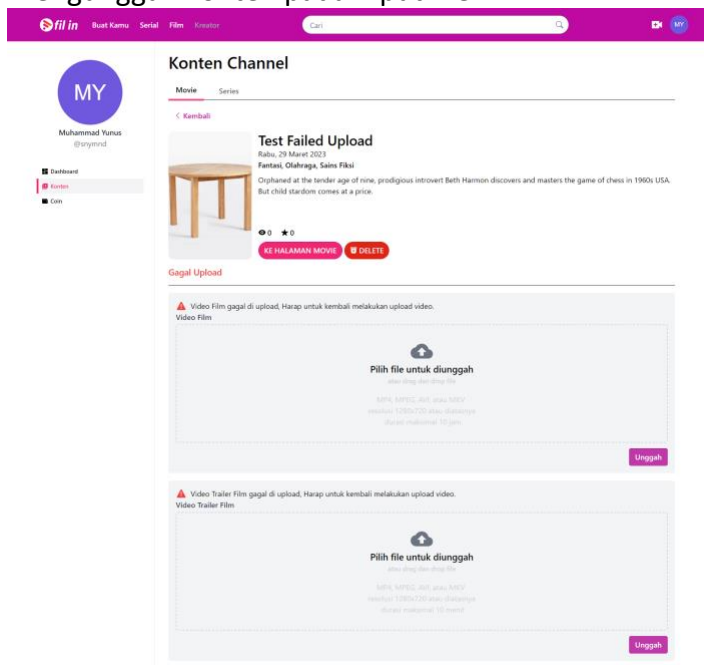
fil in Buat Kamu Serial Film Kreator

Cari

MY

MY

Muhammad Yunus
@snymnd

Dashboard
Konten
Coin

Konten Channel

Movie Series

< Kembali

Test Failed Upload

Rabu, 29 Maret 2023

Fantasi, Olahraga, Sains Fiksi

Orphaned at the tender age of nine, prodigious introvert Beth Harmon discovers and masters the game of chess in 1960s USA. But child stardom comes at a price.

0 ★0

KE HALAMAN MOVIE DELETE

Gagal Upload

Video Film gagal di upload, Harap untuk kembali melakukan upload video.

Video Film

Pilih file untuk diunggah

atau drag dan drop file

MP4, MPEG, AVI, atau MKV
resolusi 1280x720 atau diatasnya
durasi maksimal 10 jam

Unggah

Video Trailer Film gagal di upload, Harap untuk kembali melakukan upload video.

Video Trailer Film

Pilih file untuk diunggah

atau drag dan drop file

MP4, MPEG, AVI, atau MKV
resolusi 1280x720 atau diatasnya
durasi maksimal 10 menit

Unggah